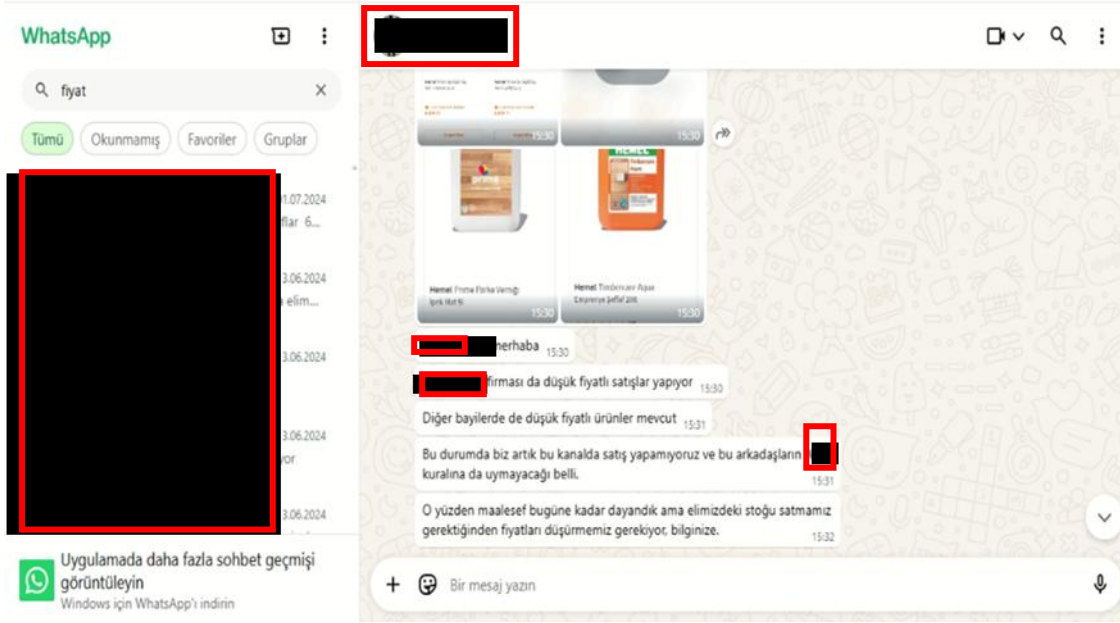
WhatsApp

fiyat

Tümü Okunmamış Favoriler Gruplar

01.07.2024
iflar 6...

13.06.2024
elim...

13.06.2024

13.06.2024
yor

13.06.2024

Uygulamada daha fazla sohbet geçmişi görüntüleyin
Windows için WhatsApp'ı indirin

15:30 15:30

Hemel Prime Parke Verniği
İpek Mat 5l
15:30

Hemel Timberwax Aqua
Emprenye Şeffaf 20lt
15:30

merhaba 15:30

firması da düşük fiyatlı satışlar yapıyor 15:30

Diğer bayilerde de düşük fiyatlı ürünler mevcut 15:31

Bu durumda biz artık bu kanalda satış yapamıyoruz ve bu arkadaşların kuralına da uymayacağı belli. 15:31

O yüzden maalesef bugüne kadar dayandık ama elimizdeki stoğu satmamız gerektiğinden fiyatları düşürmemiz gerekiyor, bilginize. 15:32

Bir mesaj yazın